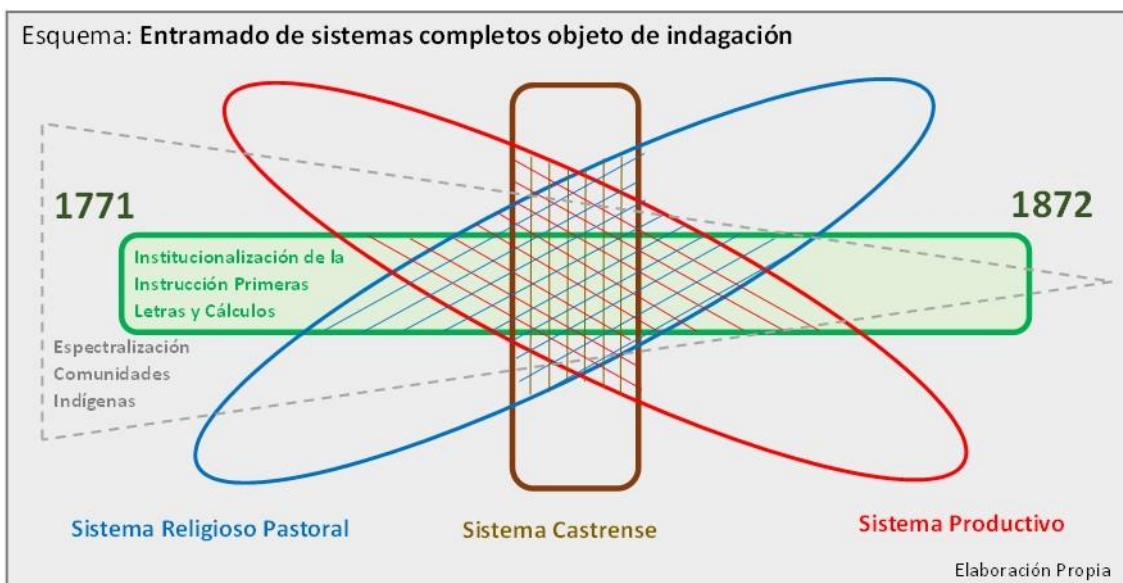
Esquema: Entramado de sistemas completos objeto de indagación

1771

1872

Institucionalización de la Instrucción Primeras Letras y Cálculos

Espectralización Comunidades Indígenas

Sistema Religioso Pastoral

Sistema Castrense

Sistema Productivo

Elaboración Propia